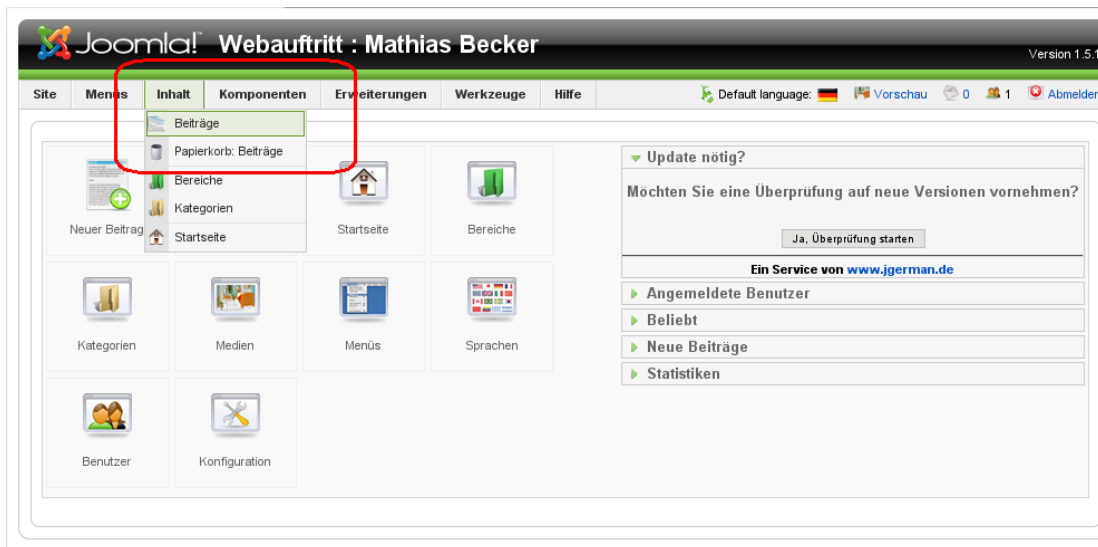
Joomla! Webauftritt : Mathias Becker

Version 1.5.1

Site Menüs Inhalt Komponenten Erweiterungen Werkzeuge Hilfe

Default language: Vorschau 0 1 Abmelden

Beiträge
Papierkorb: Beiträge
Bereiche
Kategorien
Startseite

Neuer Beitrag
Startseite
Bereiche
Kategorien
Medien
Menüs
Sprachen
Benutzer
Konfiguration

Update nötig?

Möchten Sie eine Überprüfung auf neue Versionen vornehmen?

Ja, Überprüfung starten

Ein Service von www.jgerman.de

Angemeldete Benutzer
Beliebt
Neue Beiträge
Statistiken